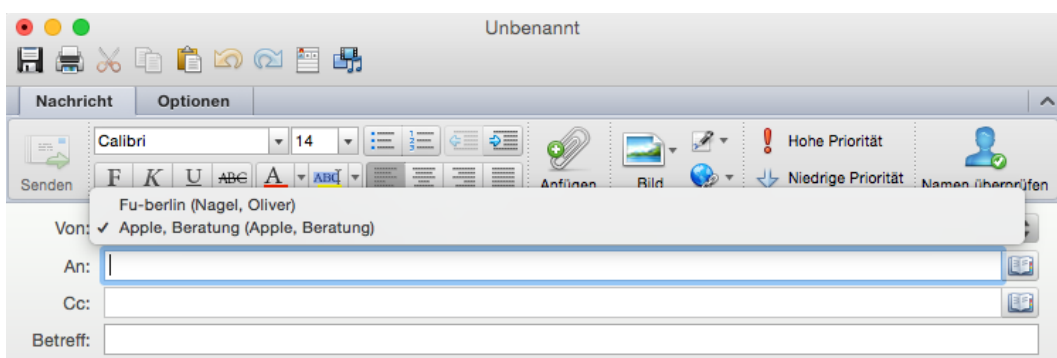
Unbenannt

Nachricht
Optionen

Senden
Calibri
14
F K U ABC A ABC
Anfügen
Bild
Hohe Priorität
Niedrige Priorität
Namen überprüfen

Von:
Fu-berlin (Nagel, Oliver)
✓ Apple, Beratung (Apple, Beratung)
An:
Cc:
Betreff: